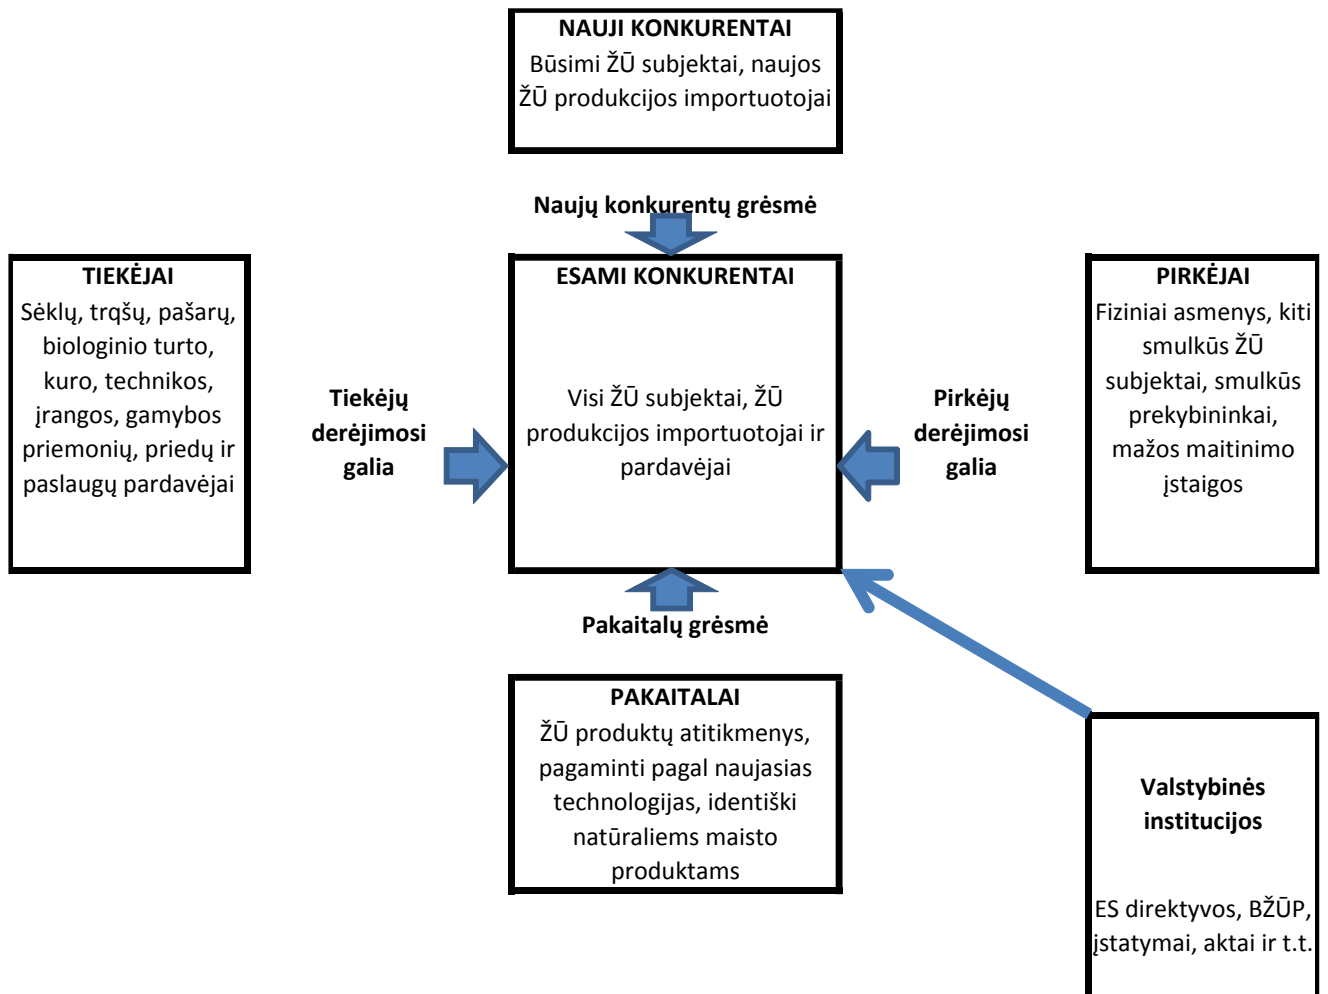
NAUJI KONKURENTAI
Būsimi ŽŪ subjektai, naujos ŽŪ produkcijos importuotojai

Naujų konkurentų grėsmė

TIEKĖJAI
Sėklų, trąšų, pašarų, biologinio turto, kuro, technikos, įrangos, gamybos priemonių, priedų ir paslaugų pardavėjai

Tiekėjų derėjimosi galia

ESAMI KONKURENTAI

Visi ŽŪ subjektai, ŽŪ produkcijos importuotojai ir pardavėjai

Pirkėjų derėjimosi galia

PIRKĖJAI
Fiziniai asmenys, kiti smulkūs ŽŪ subjektai, smulkūs prekybininkai, mažos maitinimo įstaigos

Pakaitalų grėsmė

PAKAITALAI
ŽŪ produktų atitikmenys, pagaminti pagal naujasias technologijas, identiški natūraliems maisto produktams

Valstybinės institucijos

ES direktyvos, BŽŪP, įstatymai, aktai ir t.t.